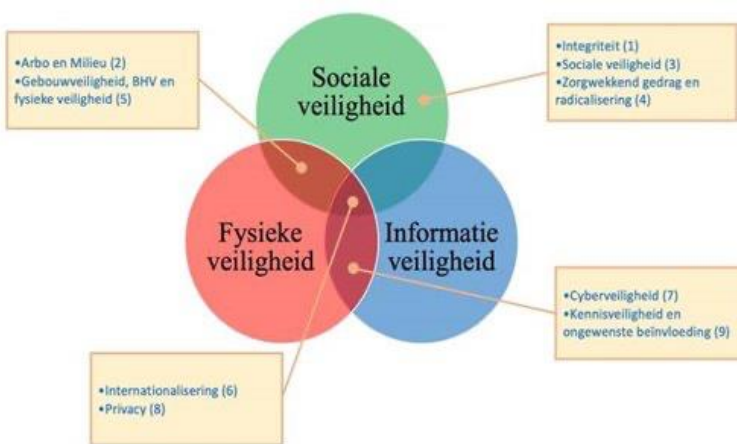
•Arbo en Milieu (2)
•Gebouwveiligheid, BHV en fysieke veiligheid (5)

Sociale veiligheid

•Integriteit (1)
•Sociale veiligheid (3)
•Zorgwekkend gedrag en radicalisering (4)

Fysieke veiligheid

Informatie veiligheid

•Cyberveiligheid (7)
•Kennisveiligheid en ongewenste beïnvloeding (9)

•Internationalisering (6)
•Privacy (8)